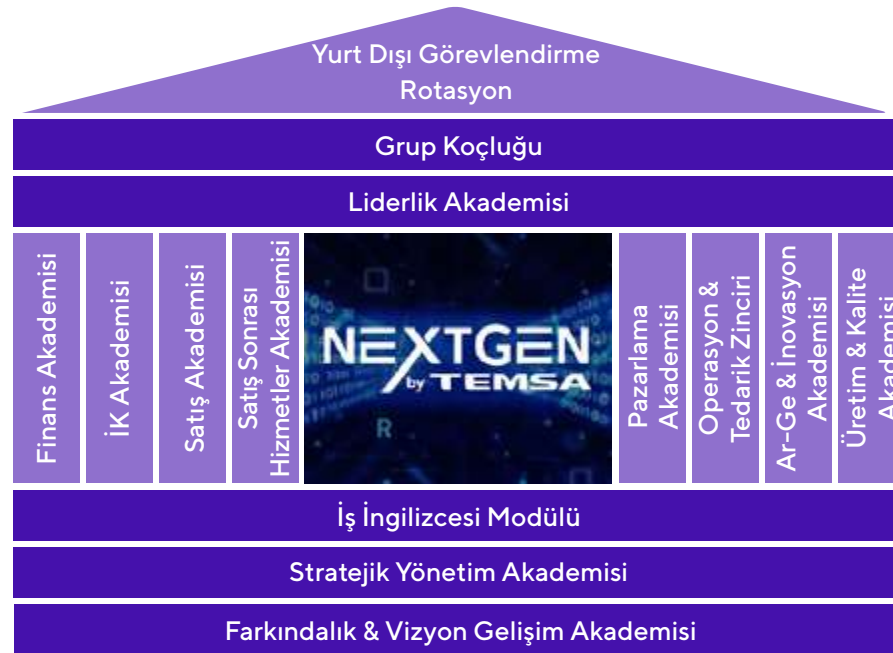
Yurt Dışı Görevlendirme
Rotasyon

Grup Koçluğu

Liderlik Akademisi

Finans Akademisi

İK Akademisi

Satış Akademisi

Satış Sonrası Hizmetler Akademisi

NEXTGEN by TEMSA

Pazarlama Akademisi

Operasyon & Tedarik Zinciri

Ar-Ge & İnovasyon Akademisi

Üretim & Kalite Akademisi

İş İngilizcesi Modülü

Stratejik Yönetim Akademisi

Farkındalık & Vizyon Gelişim Akademisi